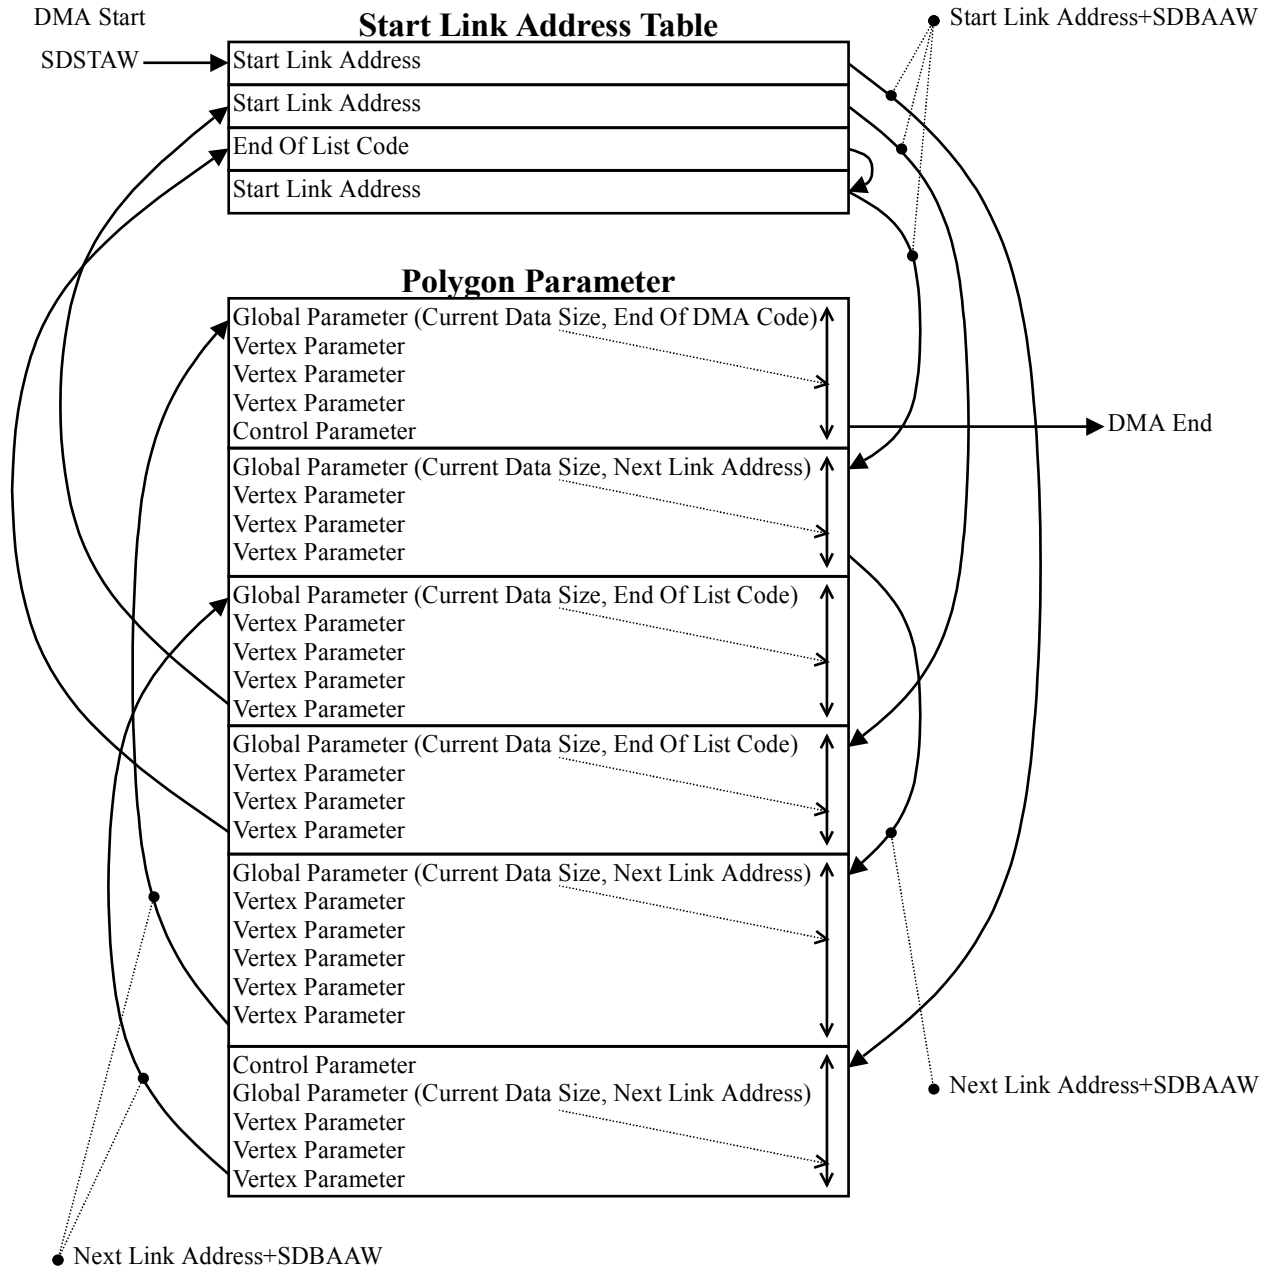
DMA Start

Start Link Address Table

Start Link Address+SDBAAW

SDSTAW

| Start Link Address |
|---|
| Start Link Address |
| End Of List Code |
| Start Link Address |

Polygon Parameter

Global Parameter (Current Data Size, End Of DMA Code)
Vertex Parameter
Vertex Parameter
Vertex Parameter
Control Parameter

DMA End

Global Parameter (Current Data Size, Next Link Address)
Vertex Parameter
Vertex Parameter
Vertex Parameter

Global Parameter (Current Data Size, End Of List Code)
Vertex Parameter
Vertex Parameter
Vertex Parameter
Vertex Parameter

Global Parameter (Current Data Size, End Of List Code)
Vertex Parameter
Vertex Parameter
Vertex Parameter

Global Parameter (Current Data Size, Next Link Address)
Vertex Parameter
Vertex Parameter
Vertex Parameter
Vertex Parameter
Vertex Parameter

Control Parameter
Global Parameter (Current Data Size, Next Link Address)
Vertex Parameter
Vertex Parameter
Vertex Parameter

Next Link Address+SDBAAW

Next Link Address+SDBAAW